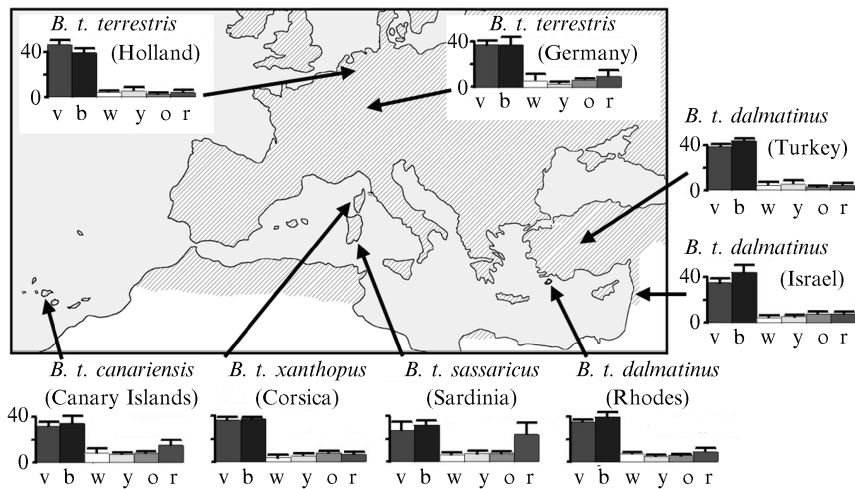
B. t. terrestris
(Holland)
40
0
v b w y o r

B. t. terrestris
(Germany)
40
0
v b w y o r

B. t. dalmatinus
(Turkey)
40
0
v b w y o r

B. t. dalmatinus
(Israel)
40
0
v b w y o r

B. t. canariensis
(Canary Islands)
40
0
v b w y o r

B. t. xanthopus
(Corsica)
v b w y o r

B. t. sassaricus
(Sardinia)
v b w y o r

B. t. dalmatinus
(Rhodes)
v b w y o r